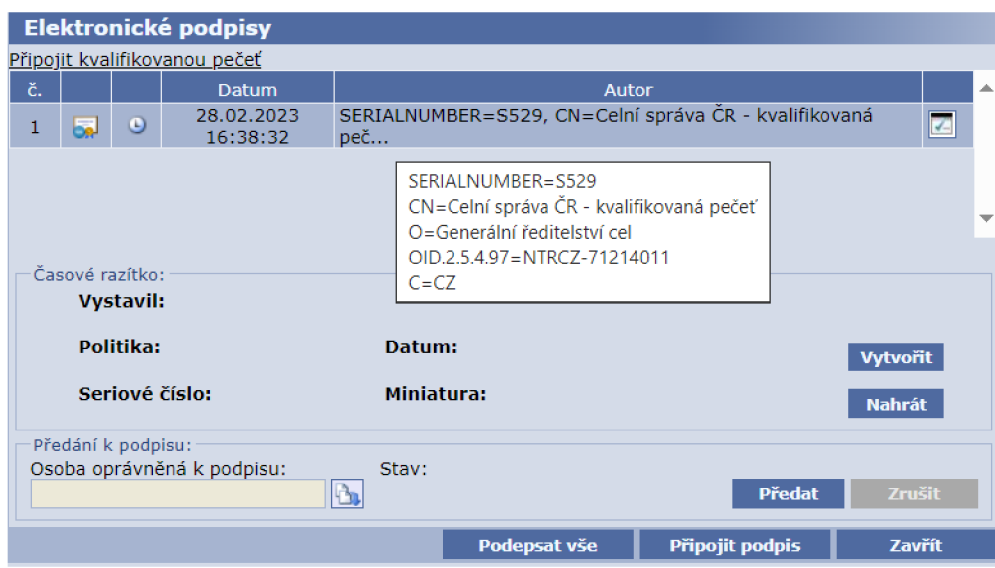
Elektronické podpisy

Připojit kvalifikovanou pečeť

| č. | | | Datum | Autor | |
|---|---|---|---|---|---|
| 1 | | | 28.02.2023 16:38:32 | SERIALNUMBER=S529, CN=Celní správa ČR - kvalifikovaná peč... | |

SERIALNUMBER=S529
CN=Celní správa ČR - kvalifikovaná pečeť
O=Generální ředitelství cel
OID.2.5.4.97=NTRCZ-71214011
C=CZ

Časové razítko:
Vystavil:
Politika:
Datum:
Vytvořit
Seriové číslo:
Miniatura:
Nahrát

Předání k podpisu:
Osoba oprávněná k podpisu:
Stav:
Předat
Zrušit

Podepsat vše
Připojit podpis
Zavřít